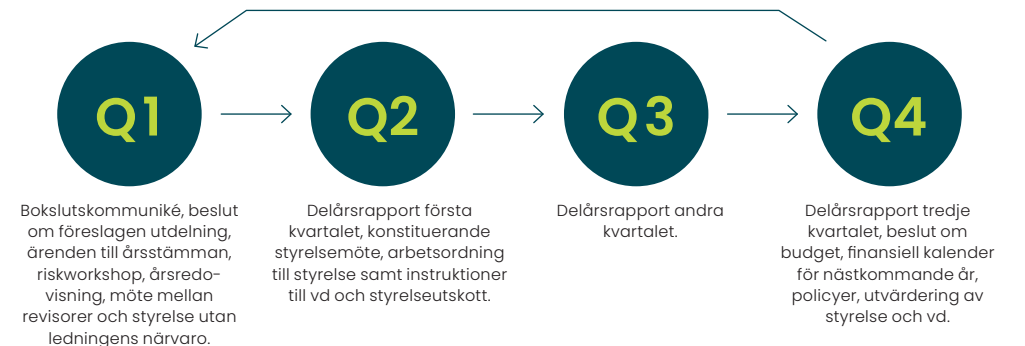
Q1

Bokslutskommuniké, beslut om föreslagen utdelning, ärenden till årsstämman, riskworkshop, årsredovisning, möte mellan revisorer och styrelse utan ledningens närvaro.

Q2

Delårsrapport första kvartalet, konstituerande styrelsemöte, arbetsordning till styrelse samt instruktioner till vd och styrelseutskott.

Q3

Delårsrapport andra kvartalet.

Q4

Delårsrapport tredje kvartalet, beslut om budget, finansiell kalender för nästkommande år, policyer, utvärdering av styrelse och vd.